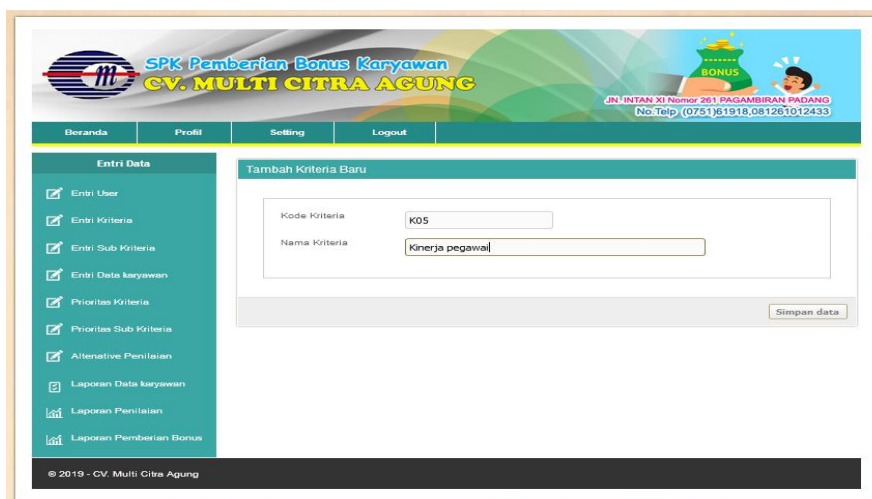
SPK Pemberian Bonus Karyawan
CV. MULTI CITRA AGUNG

BONUS

JN. INTAN XI Nomor 261 PAGAMBIRAN PADANG
No.Telp (0751)61918,081261012433

Beranda | Profil | Setting | Logout

Entri Data

Entri User
Entri Kriteria
Entri Sub Kriteria
Entri Data karyawan
Prioritas Kriteria
Prioritas Sub Kriteria
Altenative Penilaian
Laporan Data karyawan
Laporan Penilaian
Laporan Pemberian Bonus

Tambah Kriteria Baru

Kode Kriteria K05
Nama Kriteria Kinerja pegawai

Simpan data

© 2019 - CV. Multi Citra Agung